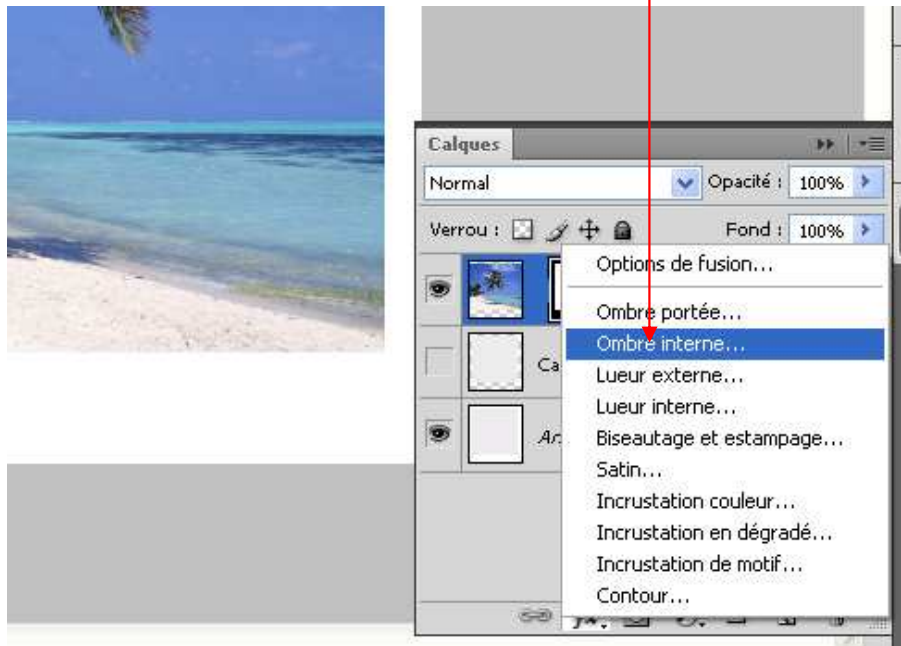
Calques

Normal

Opacité : 100%

Verrou :

Fond : 100%

Ca

Ar

Options de fusion...

Ombre portée...

Ombre interne...

Lueur externe...

Lueur interne...

Biseautage et estampage...

Satin...

Incrustation couleur...

Incrustation en dégradé...

Incrustation de motif...

Contour...